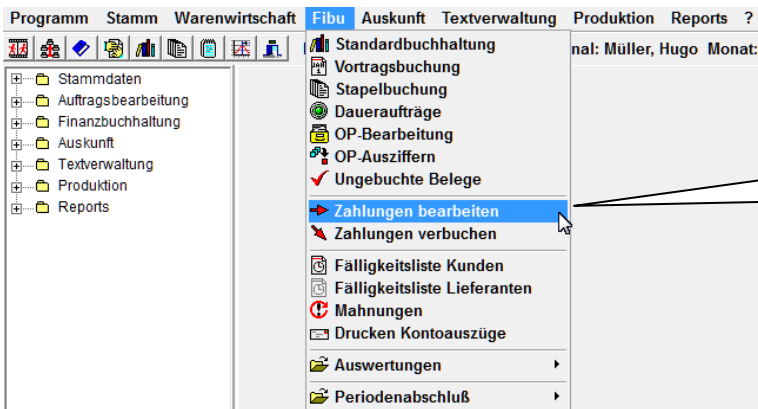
Programm Stamm Warenwirtschaft Fibu Auskunft Textverwaltung Produktion Reports ?

nal: Müller, Hugo Monat:

Stammdaten
Auftragsbearbeitung
Finanzbuchhaltung
Auskunft
Textverwaltung
Produktion
Reports

Standardbuchhaltung
Vortragsbuchung
Stapelbuchung
Daueraufträge
OP-Bearbeitung
OP-Ausziffern
Ungebuchte Belege
Zahlungen bearbeiten
Zahlungen verbuchen
Fälligkeitsliste Kunden
Fälligkeitsliste Lieferanten
Mahnungen
Drucken Kontoauszüge
Auswertungen
Periodenabschluß